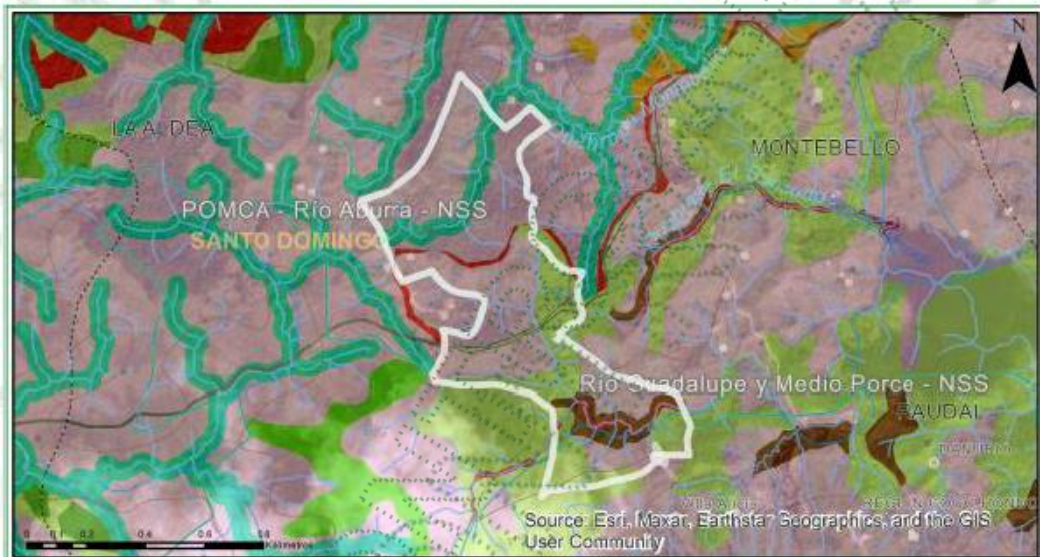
N

LA ALDEA

MONTEBELLO

POMCA - Río Aburra - NSS

SANTO DOMINGO

Río Guadalupe y Medio Porce - NSS

RAUDAL

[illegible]

0 0.1 0.2 0.4 0.6 0.8 Kilometers

Source: Esri, Maxar, Earthstar Geographics, and the GIS User Community